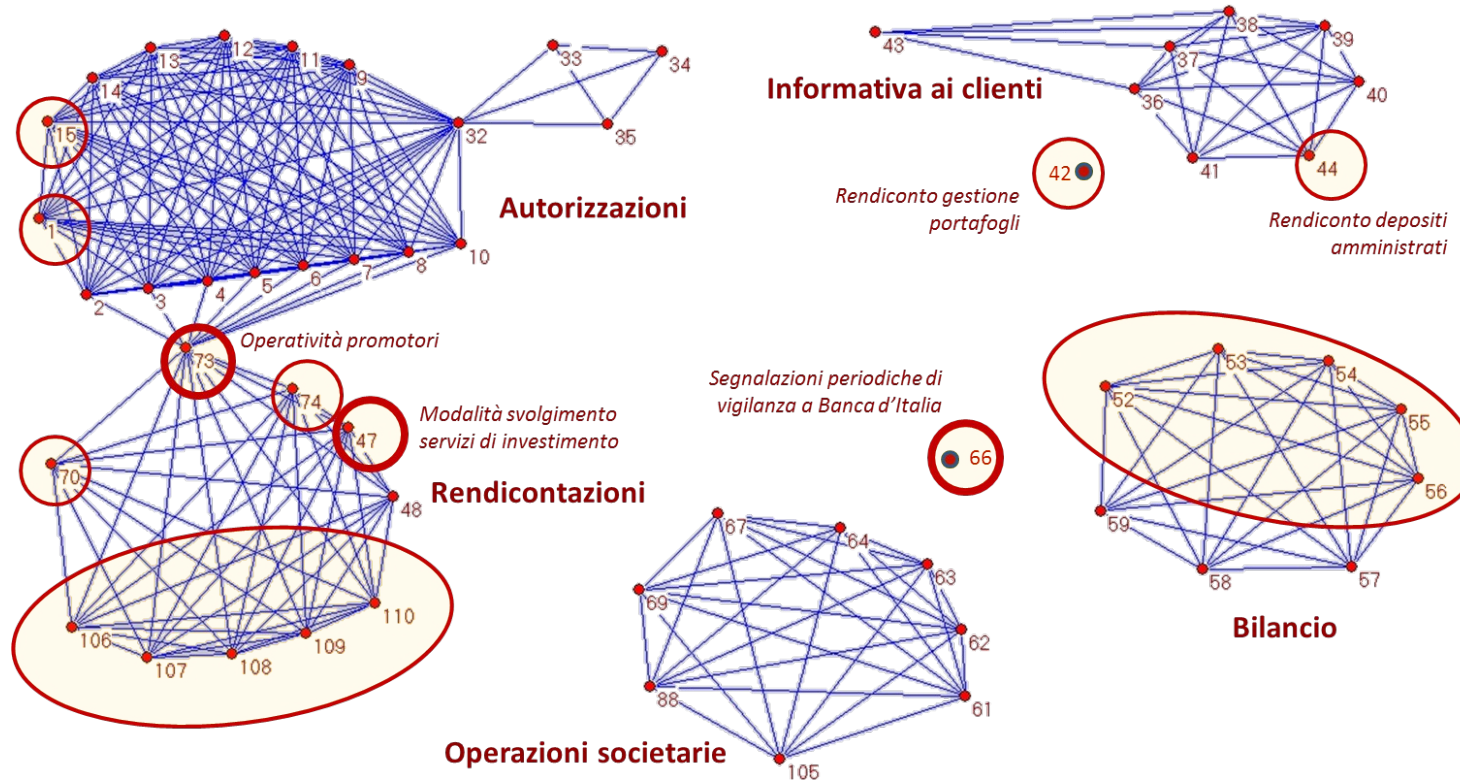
13 12 11 9
14
15
1
33 34
35
32
Autorizzazioni
10
2 3 4 5 6 7 8

43
38
39
37
Informativa ai clienti
40
36
42
41
44
Rendiconto gestione portafogli
Rendiconto depositi amministrati

73
Operatività promotori
74
47
Modalità svolgimento servizi di investimento
70
Rendicontazioni
48
106 107 108 109 110

Segnalazioni periodiche di vigilanza a Banca d'Italia
66

53 54
52
55
56
59
58 57
Bilancio

67 64
63
69
62
88
61
105
Operazioni societarie